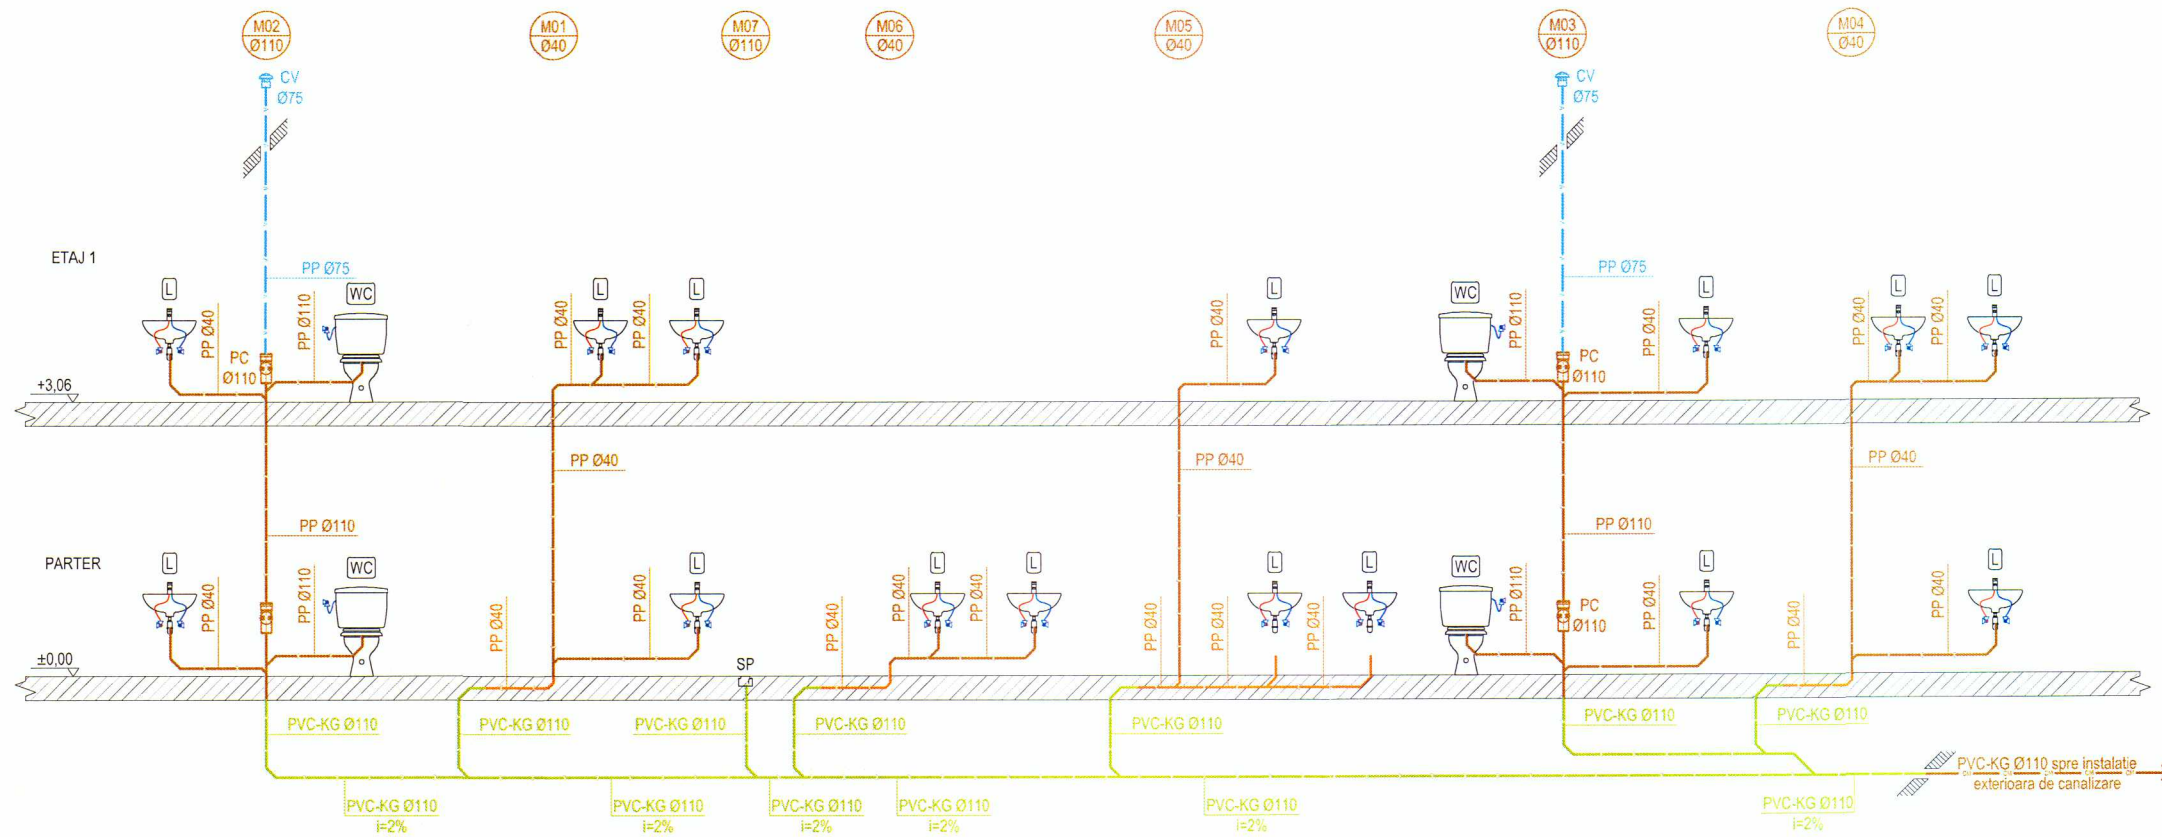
M02
Ø110

M01
Ø40

M07
Ø110

M06
Ø40

M05
Ø40

M03
Ø110

M04
Ø40

CV
Ø75

CV
Ø75

ETAJ 1

PP Ø75

PP Ø75

L
WC
PP Ø40
PC
Ø110
PP Ø110
+3,06

L
L
PP Ø40
PP Ø40

L
PP Ø40

WC
PP Ø110
PC
Ø110
L
PP Ø40

L
L
PP Ø40
PP Ø40

PP Ø40
PP Ø40
PP Ø40

PP Ø110
PP Ø110

PARTER

L
WC
PP Ø40
PP Ø110
±0,00

PP Ø40
L
PP Ø40
SP

PP Ø40
L
L
PP Ø40
PP Ø40

PP Ø40
L
L
PP Ø40
PP Ø40

WC
PP Ø110
PC
Ø110
L
PP Ø40

PP Ø40
L
PP Ø40

PVC-KG Ø110
PVC-KG Ø110
PVC-KG Ø110
PVC-KG Ø110
PVC-KG Ø110
PVC-KG Ø110
PVC-KG Ø110

PVC-KG Ø110 spre instalatie exterioara de canalizare

PVC-KG Ø110
i=2%
PVC-KG Ø110
i=2%
PVC-KG Ø110
i=2%
PVC-KG Ø110
i=2%
PVC-KG Ø110
i=2%
PVC-KG Ø110
i=2%